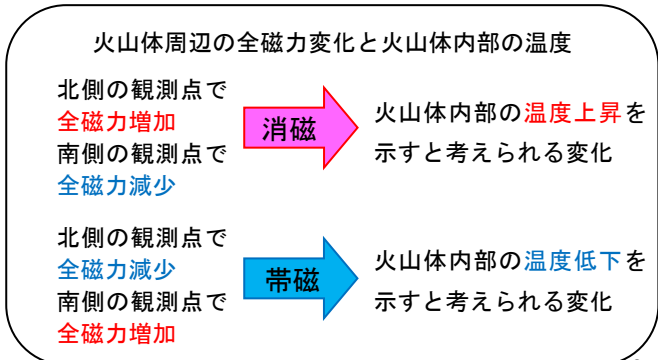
火山体周辺の全磁力変化と火山体内部の温度

北側の観測点で
全磁力増加
南側の観測点で
全磁力減少

消磁

火山体内部の温度上昇を
示すと考えられる変化

北側の観測点で
全磁力減少
南側の観測点で
全磁力増加

帯磁

火山体内部の温度低下を
示すと考えられる変化